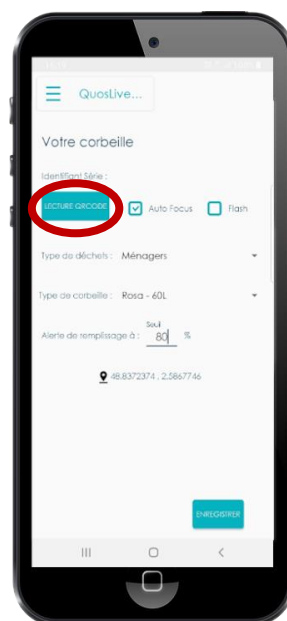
QuosLive...

Votre corbeille

Identifiant Série :

LECTURE QRCODE

Auto Focus

Flash

Type de déchets : Ménagers

Type de corbeille : Rosa - 60L

Alerte de remplissage à : Seuil 80 %

48.8372374 , 2.5867746

ENREGISTRER